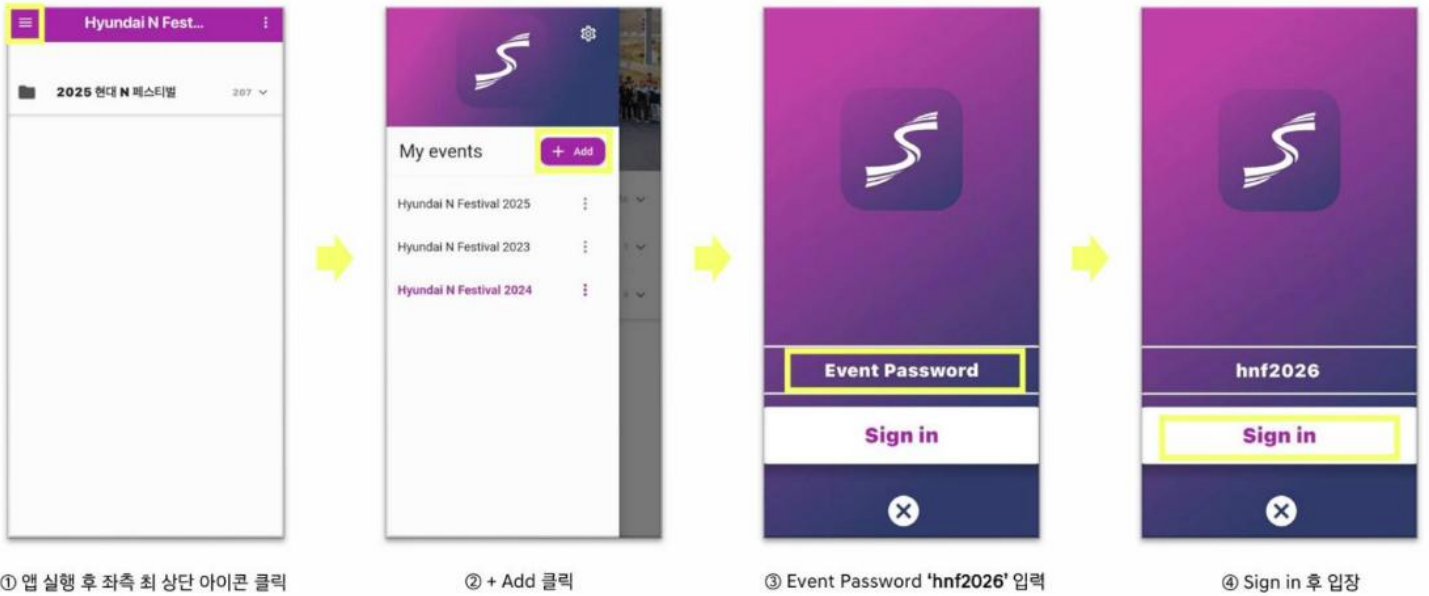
Hyundai N Fest...

2025 현대 N 페스티벌 207

① 앱 실행 후 좌측 최 상단 아이콘 클릭

My events

+ Add

Hyundai N Festival 2025

Hyundai N Festival 2023

Hyundai N Festival 2024

② + Add 클릭

Event Password

Sign in

③ Event Password **'hnf2026'** 입력

hnf2026

Sign in

④ Sign in 후 입장